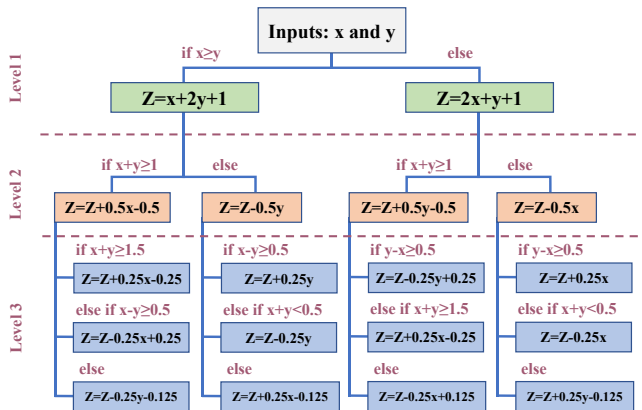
Inputs: x and y

Level 1

if x≥y

else

Z=x+2y+1

Z=2x+y+1

Level 2

if x+y≥1

else

if x+y≥1

else

Z=Z+0.5x-0.5

Z=Z-0.5y

Z=Z+0.5y-0.5

Z=Z-0.5x

Level 3

if x+y≥1.5

Z=Z+0.25x-0.25

else if x-y≥0.5

Z=Z-0.25x+0.25

else

Z=Z-0.25y-0.125

if x-y≥0.5

Z=Z+0.25y

else if x+y<0.5

Z=Z-0.25y

else

Z=Z+0.25x-0.125

if y-x≥0.5

Z=Z-0.25y+0.25

else if x+y≥1.5

Z=Z+0.25x-0.25

else

Z=Z-0.25x+0.125

if y-x≥0.5

Z=Z+0.25x

else if x+y<0.5

Z=Z-0.25x

else

Z=Z+0.25y-0.125